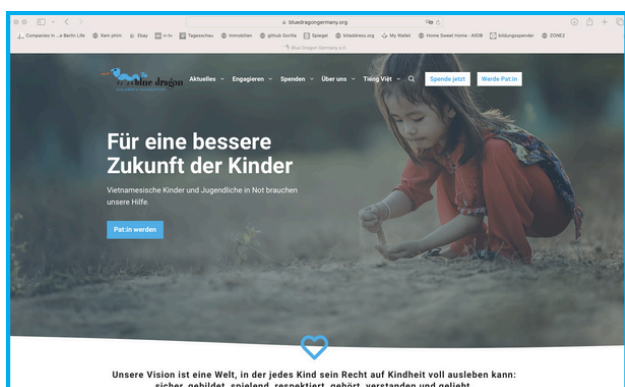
bluedragongermany.org

Companies in ...e Berlin Life · Kein phim · Ebay · n-tv · Tagesschau · Immobilien · github Gorilla · Spiegel · bitaddress.org · My Wallet · Home Sweet Home · AXDB · bildungsspender · ZONE2

Blue Dragon Germany e.V.

blue dragon

Aktuelles · Engagieren · Spenden · Über uns · Tiếng Việt

Spende jetzt

Werde Pat:in

Für eine bessere Zukunft der Kinder

Vietnamesische Kinder und Jugendliche in Not brauchen unsere Hilfe.

Pat:in werden

Unsere Vision ist eine Welt, in der jedes Kind sein Recht auf Kindheit voll ausleben kann: sicher, gebildet, spielend, respektiert, gehört, verstanden und geliebt.